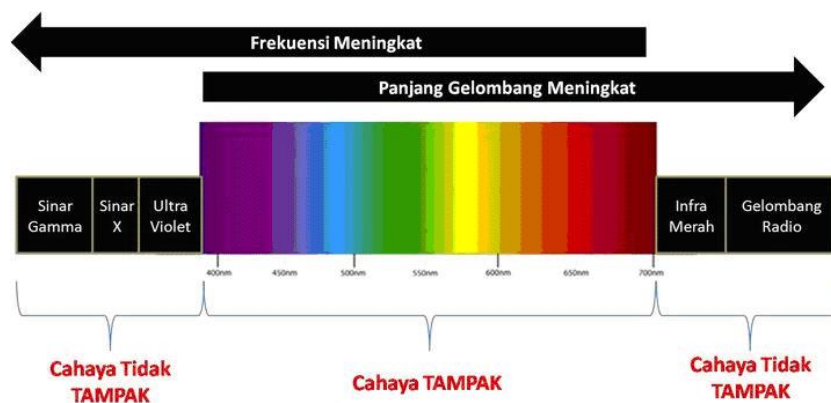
Frekuensi Meningkat

Panjang Gelombang Meningkat

Sinar Gamma

Sinar X

Ultra Violet

Infra Merah

Gelombang Radio

400nm

450nm

500nm

550nm

600nm

650nm

700nm

Cahaya Tidak TAMPAK

Cahaya TAMPAK

Cahaya Tidak TAMPAK